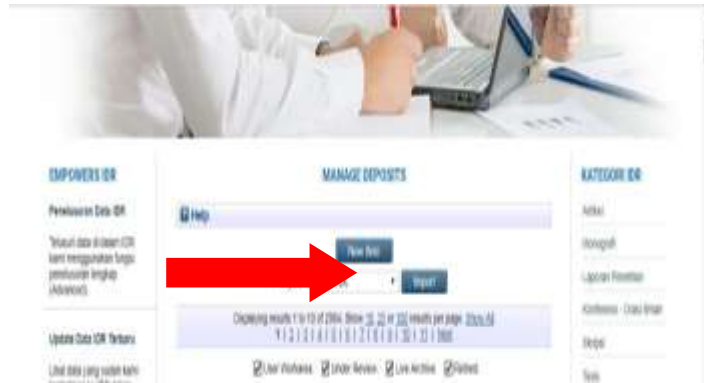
EMPOWERS IDR

Penelusuran Data IDR

Telusuri data di dalam IDR kami menggunakan fungsi penelusuran lengkap (Advance).

Update Data IDR Terbaru

Lihat data yang sudah kami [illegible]

MANAGE DEPOSITS

Help

New Item

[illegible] Import

Displaying results 1 to 10 of 29694. Show 10, 20 or 100 results per page. Show All
1 | 2 | 3 | 4 | 5 | 6 | 7 | 8 | 9 | 10 | 11 | Next

User Workarea  Under Review  Live Archive  Retired

KATEGORI IDR

Artikel

Monografi

Laporan Penelitian

Konferensi - Diskusi Ilmiah

Skripsi

Tesis